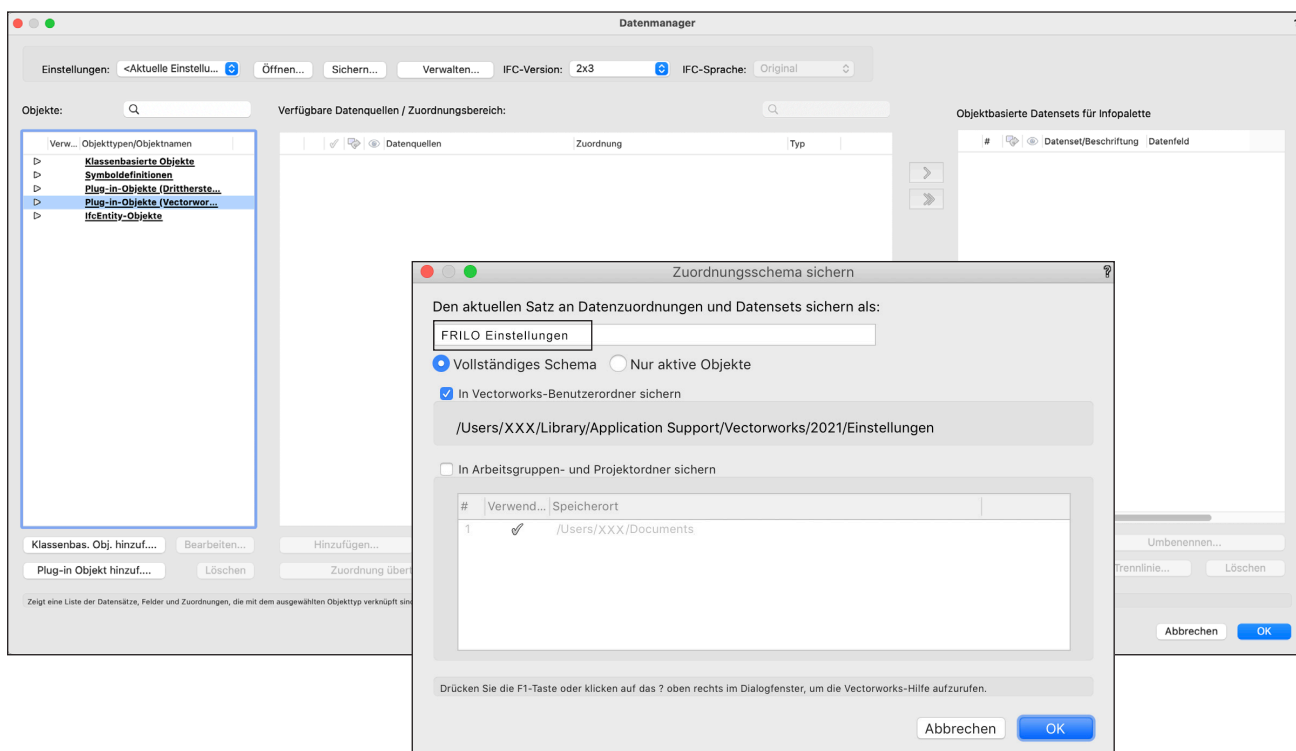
Datenmanager

Einstellungen: <Aktuelle Einstellu... Öffnen... Sichern... Verwalten... IFC-Version: 2x3 IFC-Sprache: Original

Objekte:

Verfügbare Datenquellen / Zuordnungsbereich:

Objektbasierte Datensets für Infopalette

| Verw... | Objekttypen/Objektnamen |
|---|---|
| ▷ | Klassenbasierte Objekte |
| ▷ | Symboldefinitionen |
| ▷ | Plug-in-Objekte (Drittherste... |
| ▷ | Plug-in-Objekte (Vectorwor... |
| ▷ | IfcEntity-Objekte |

Datenquellen Zuordnung Typ

# Datenset/Beschriftung Datenfeld

Klassenbas. Obj. hinzuf.... Bearbeiten... Hinzufügen...

Plug-in Objekt hinzuf.... Löschen Zuordnung übert

Umbenennen...

Trennlinie... Löschen

Zeigt eine Liste der Datensätze, Felder und Zuordnungen, die mit dem ausgewählten Objekttyp verknüpft sin

Abbrechen OK

Zuordnungsschema sichern

Den aktuellen Satz an Datenzuordnungen und Datensets sichern als:

FRILO Einstellungen

Vollständiges Schema Nur aktive Objekte

In Vectorworks-Benutzerordner sichern

/Users/XXX/Library/Application Support/Vectorworks/2021/Einstellungen

In Arbeitsgruppen- und Projektordner sichern

| # | Verwend... | Speicherort |
|---|---|---|
| 1 | ✓ | /Users/XXX/Documents |

Drücken Sie die F1-Taste oder klicken auf das ? oben rechts im Dialogfenster, um die Vectorworks-Hilfe aufzurufen.

Abbrechen OK